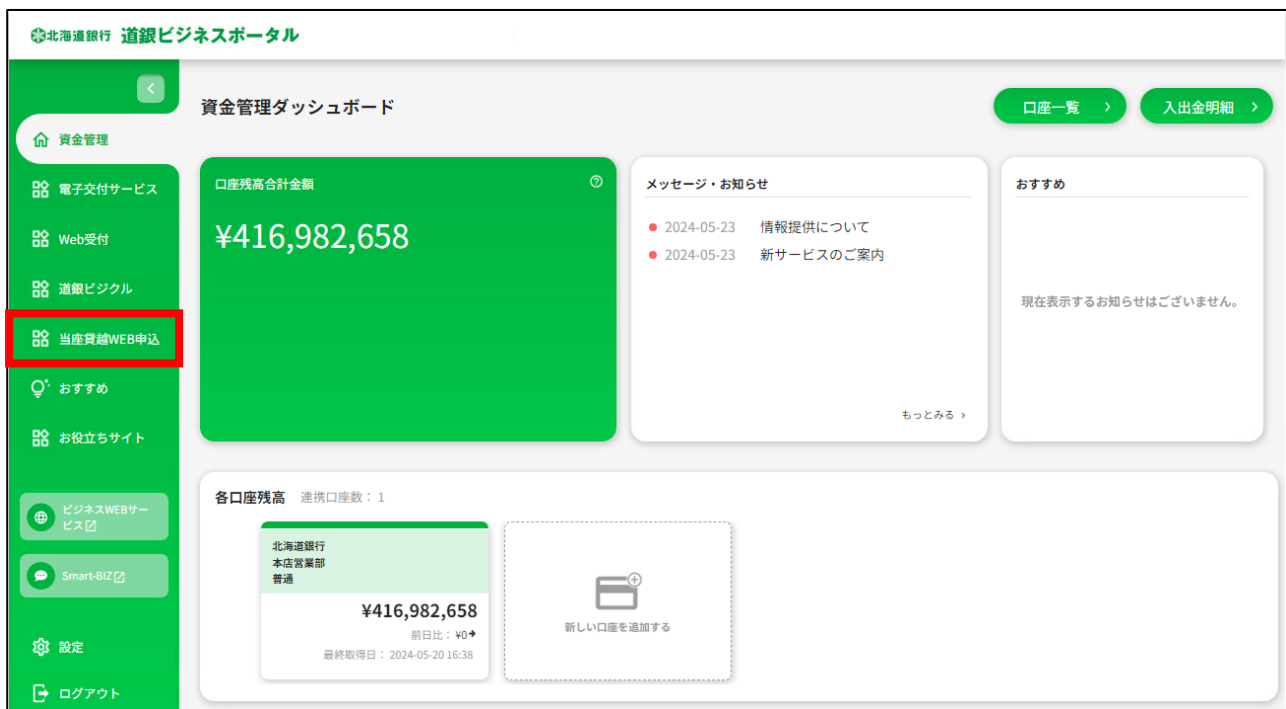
北海道銀行 道銀ビジネスポータル

資金管理
電子交付サービス
Web受付
道銀ビジクル
当座貸越WEB申込
おすすめ
お役立ちサイト
ビジネスWEBサービス
Smart-BIZ
設定
ログアウト

資金管理ダッシュボード

口座一覧 ›
入出金明細 ›

口座残高合計金額
¥416,982,658

メッセージ・お知らせ
2024-05-23 情報提供について
2024-05-23 新サービスのご案内
もっとみる ›

おすすめ
現在表示するお知らせはございません。

各口座残高 連携口座数：1

北海道銀行
本店営業部
普通
¥416,982,658
前日比：¥0
最終取得日：2024-05-20 16:38

新しい口座を追加する